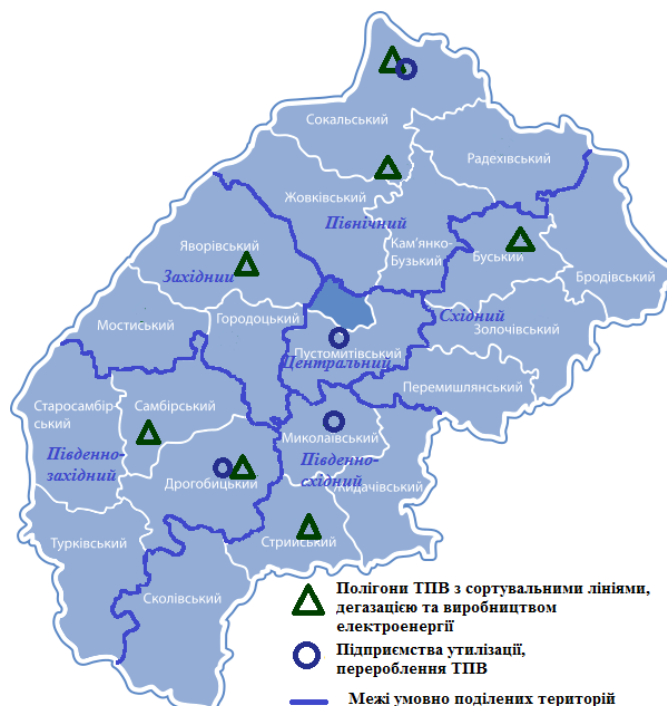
Сокальський

Радехівський

Жовківський

Північний

Кам'янко-Бузький

Буський

Яворівський

Західний

Бродівський

Мостиський

Городоцький

Східний

Золочівський

Пустомитівський

Центральний

Перемишлянський

Старосамбірський

Самбірський

Південно-західний

Миколаївський

Південно-східний

Дрогобицький

Жидачівський

Турківський

Стрийський

Сколівський

Полігони ТПВ з сортувальними лініями, дегазацією та виробництвом електроенергії

Підприємства утилізації, перероблення ТПВ

Межі умовно поділених територій